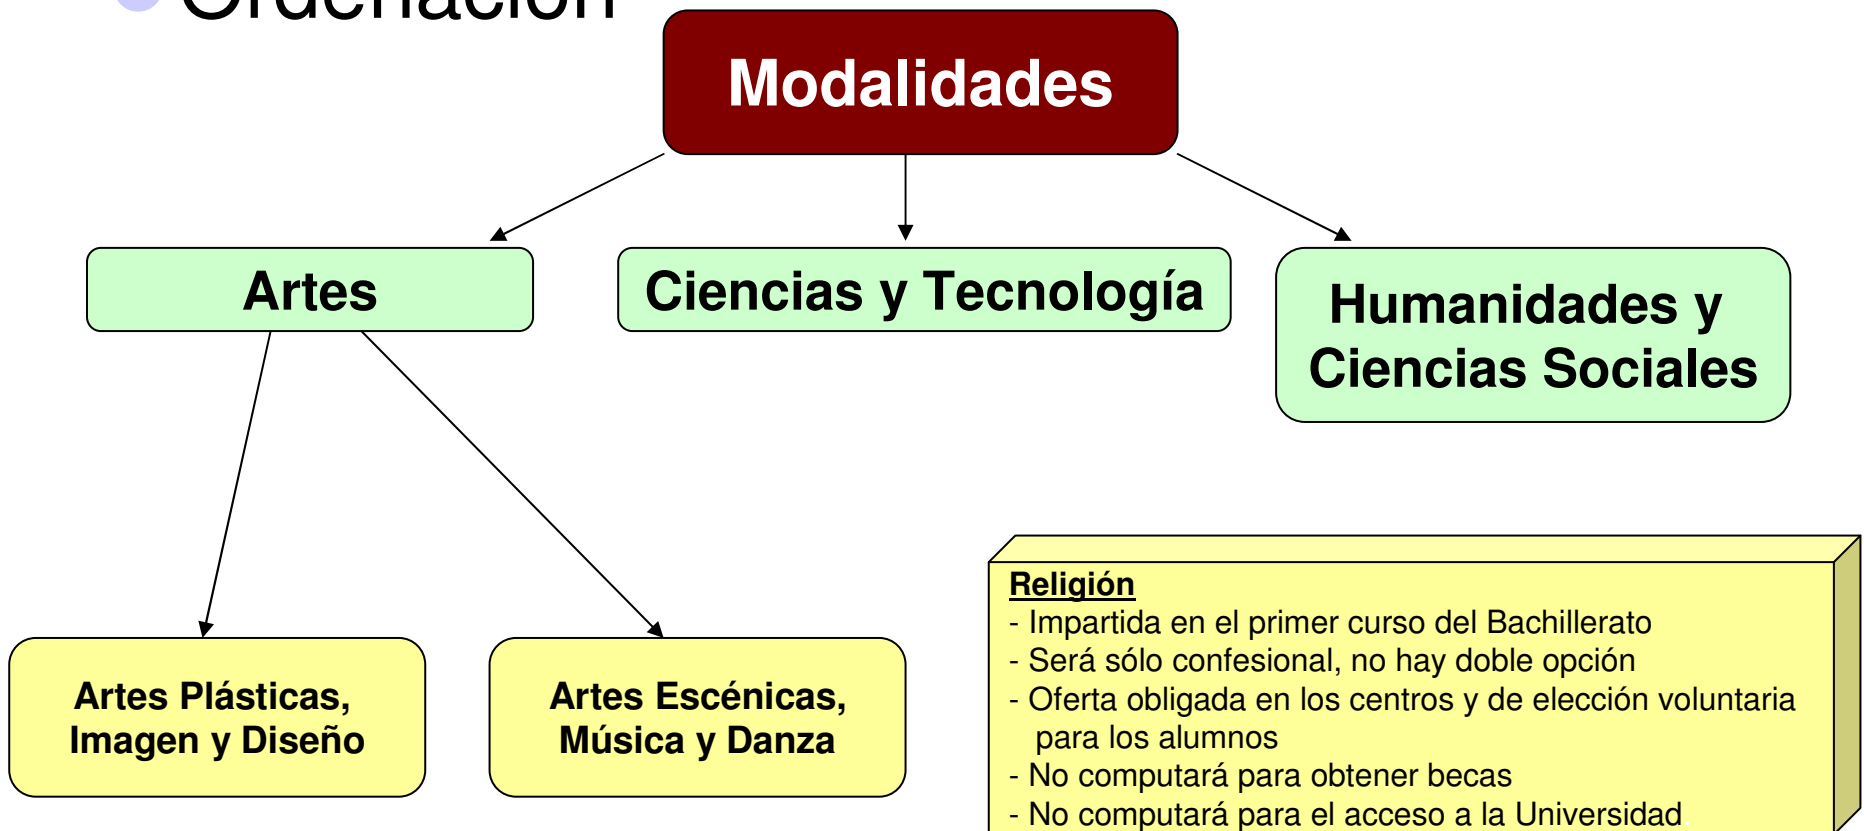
Ordenación

Modalidades

Artes

Ciencias y Tecnología

Humanidades y Ciencias Sociales

Artes Plásticas, Imagen y Diseño

Artes Escénicas, Música y Danza

Religión
- Impartida en el primer curso del Bachillerato
- Será sólo confesional, no hay doble opción
- Oferta obligada en los centros y de elección voluntaria para los alumnos
- No computará para obtener becas
- No computará para el acceso a la Universidad